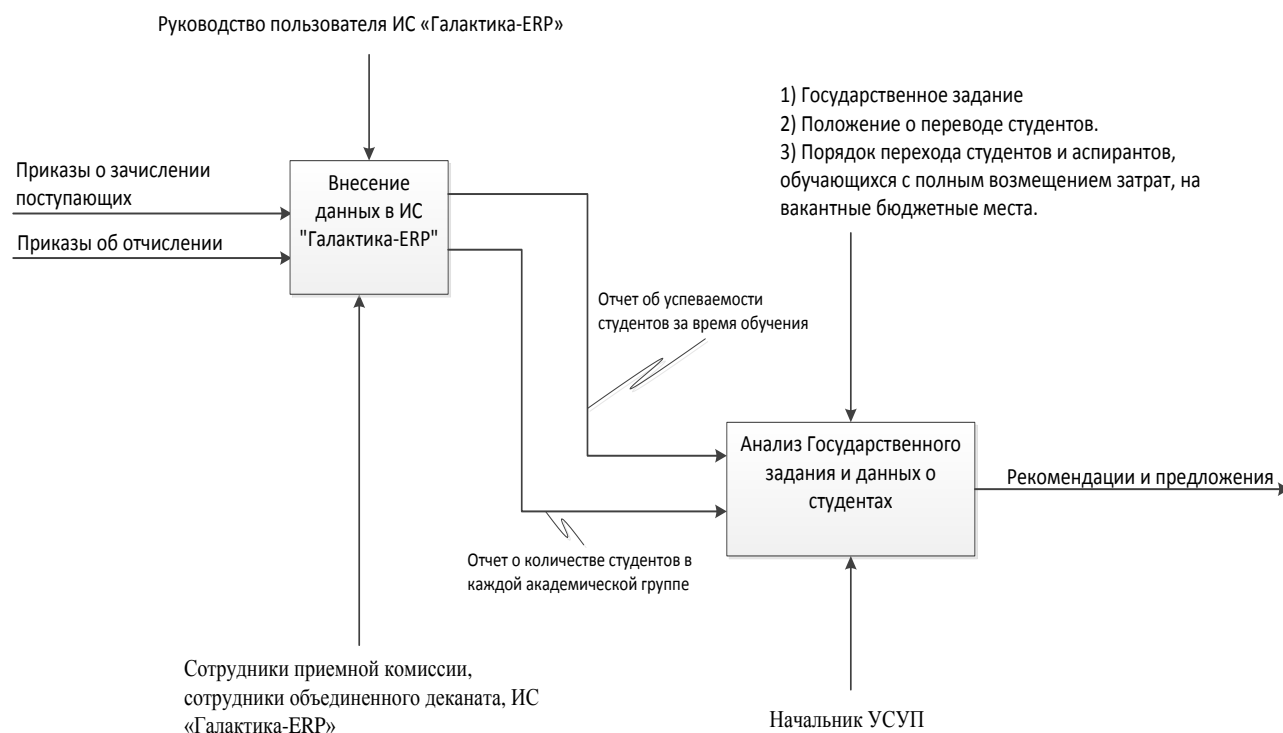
Руководство пользователя ИС «Галактика-ERP»

Приказы о зачислении поступающих

Приказы об отчислении

Внесение данных в ИС "Галактика-ERP"

1) Государственное задание
2) Положение о переводе студентов.
3) Порядок перехода студентов и аспирантов, обучающихся с полным возмещением затрат, на вакантные бюджетные места.

Отчет об успеваемости студентов за время обучения

Анализ Государственного задания и данных о студентах

Рекомендации и предложения

Отчет о количестве студентов в каждой академической группе

Сотрудники приемной комиссии, сотрудники объединенного деканата, ИС «Галактика-ERP»

Начальник УСУП